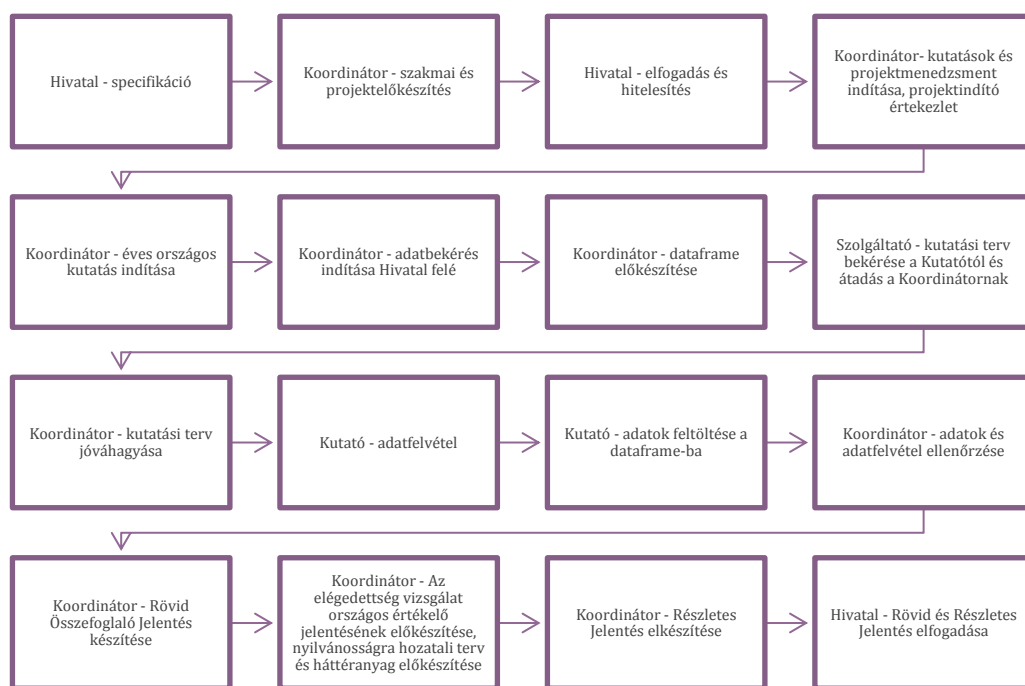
Hivatal - specifikáció

Koordinátor - szakmai és projektelőkészítés

Hivatal - elfogadás és hitelesítés

Koordinátor- kutatások és projektmenedzsment indítása, projektindító értekezlet

Koordinátor - éves országos kutatás indítása

Koordinátor - adatbekérés indítása Hivatal felé

Koordinátor - dataframe előkészítése

Szolgáltató - kutatási terv bekérése a Kutatótól és átadás a Koordinátornak

Koordinátor - kutatási terv jóváhagyása

Kutató - adatfelvétel

Kutató - adatok feltöltése a dataframe-ba

Koordinátor - adatok és adatfelvétel ellenőrzése

Koordinátor - Rövid Összefoglaló Jelentés készítése

Koordinátor - Az elégedettség vizsgálat országos értékelő jelentésének előkészítése, nyilvánosságra hozatali terv és háttéranyag előkészítése

Koordinátor - Részletes Jelentés elkészítése

Hivatal - Rövid és Részletes Jelentés elfogadása